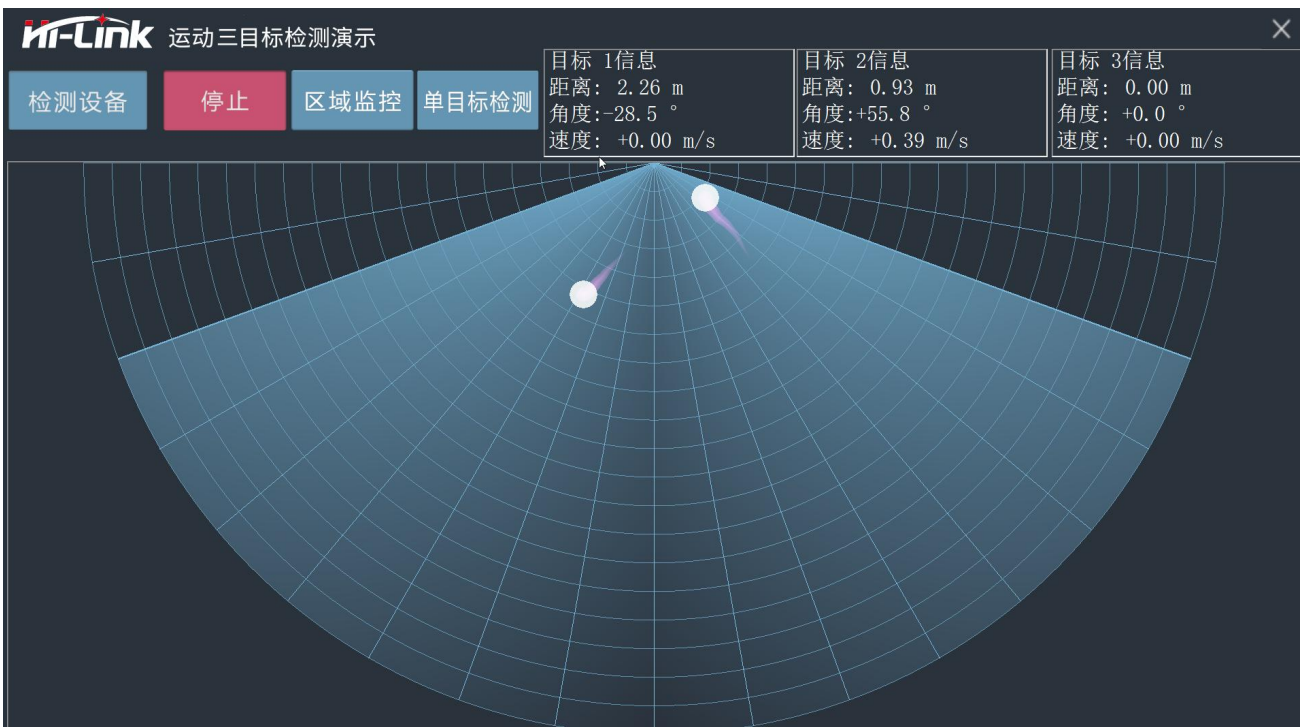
Hi-Link 运动三目标检测演示

×

检测设备 停止 区域监控 单目标检测

目标 1信息
距离: 2.26 m
角度:-28.5 °
速度: +0.00 m/s

目标 2信息
距离: 0.93 m
角度:+55.8 °
速度: +0.39 m/s

目标 3信息
距离: 0.00 m
角度: +0.0 °
速度: +0.00 m/s